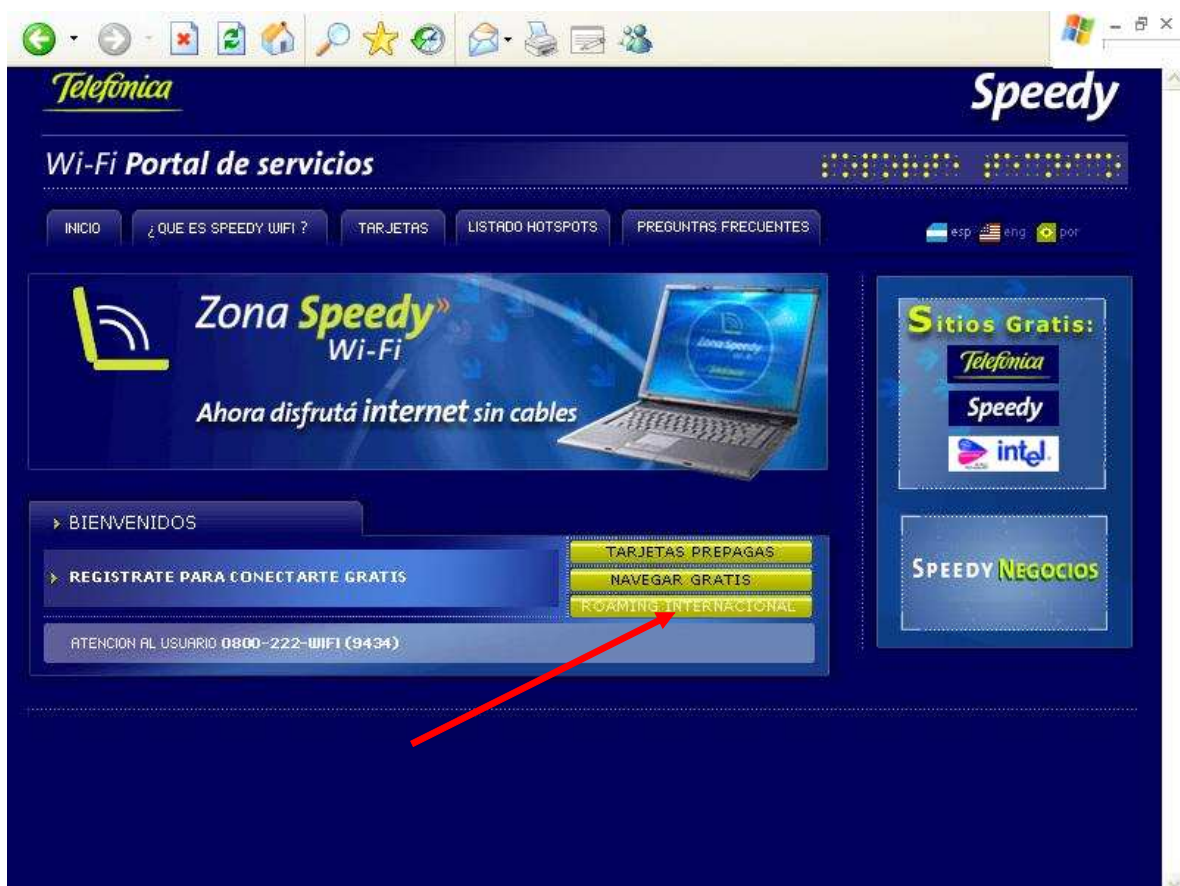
Telefónica

Speedy

Wi-Fi Portal de servicios

INICIO | ¿ QUE ES SPEEDY WIFI ? | TARJETAS | LISTADO HOTSPOTS | PREGUNTAS FRECUENTES

esp eng por

Zona Speedy» Wi-Fi

Ahora disfrutá internet sin cables

Zona Speedy

Sitios Gratis:

Telefónica

Speedy

intel.

BIENVENIDOS

REGISTRATE PARA CONECTARTE GRATIS

TARJETAS PREPAGAS

NAVEGAR GRATIS

ROAMING INTERNACIONAL

ATENCION AL USUARIO 0800-222-WIFI (9434)

SPEEDY NEGOCIOS